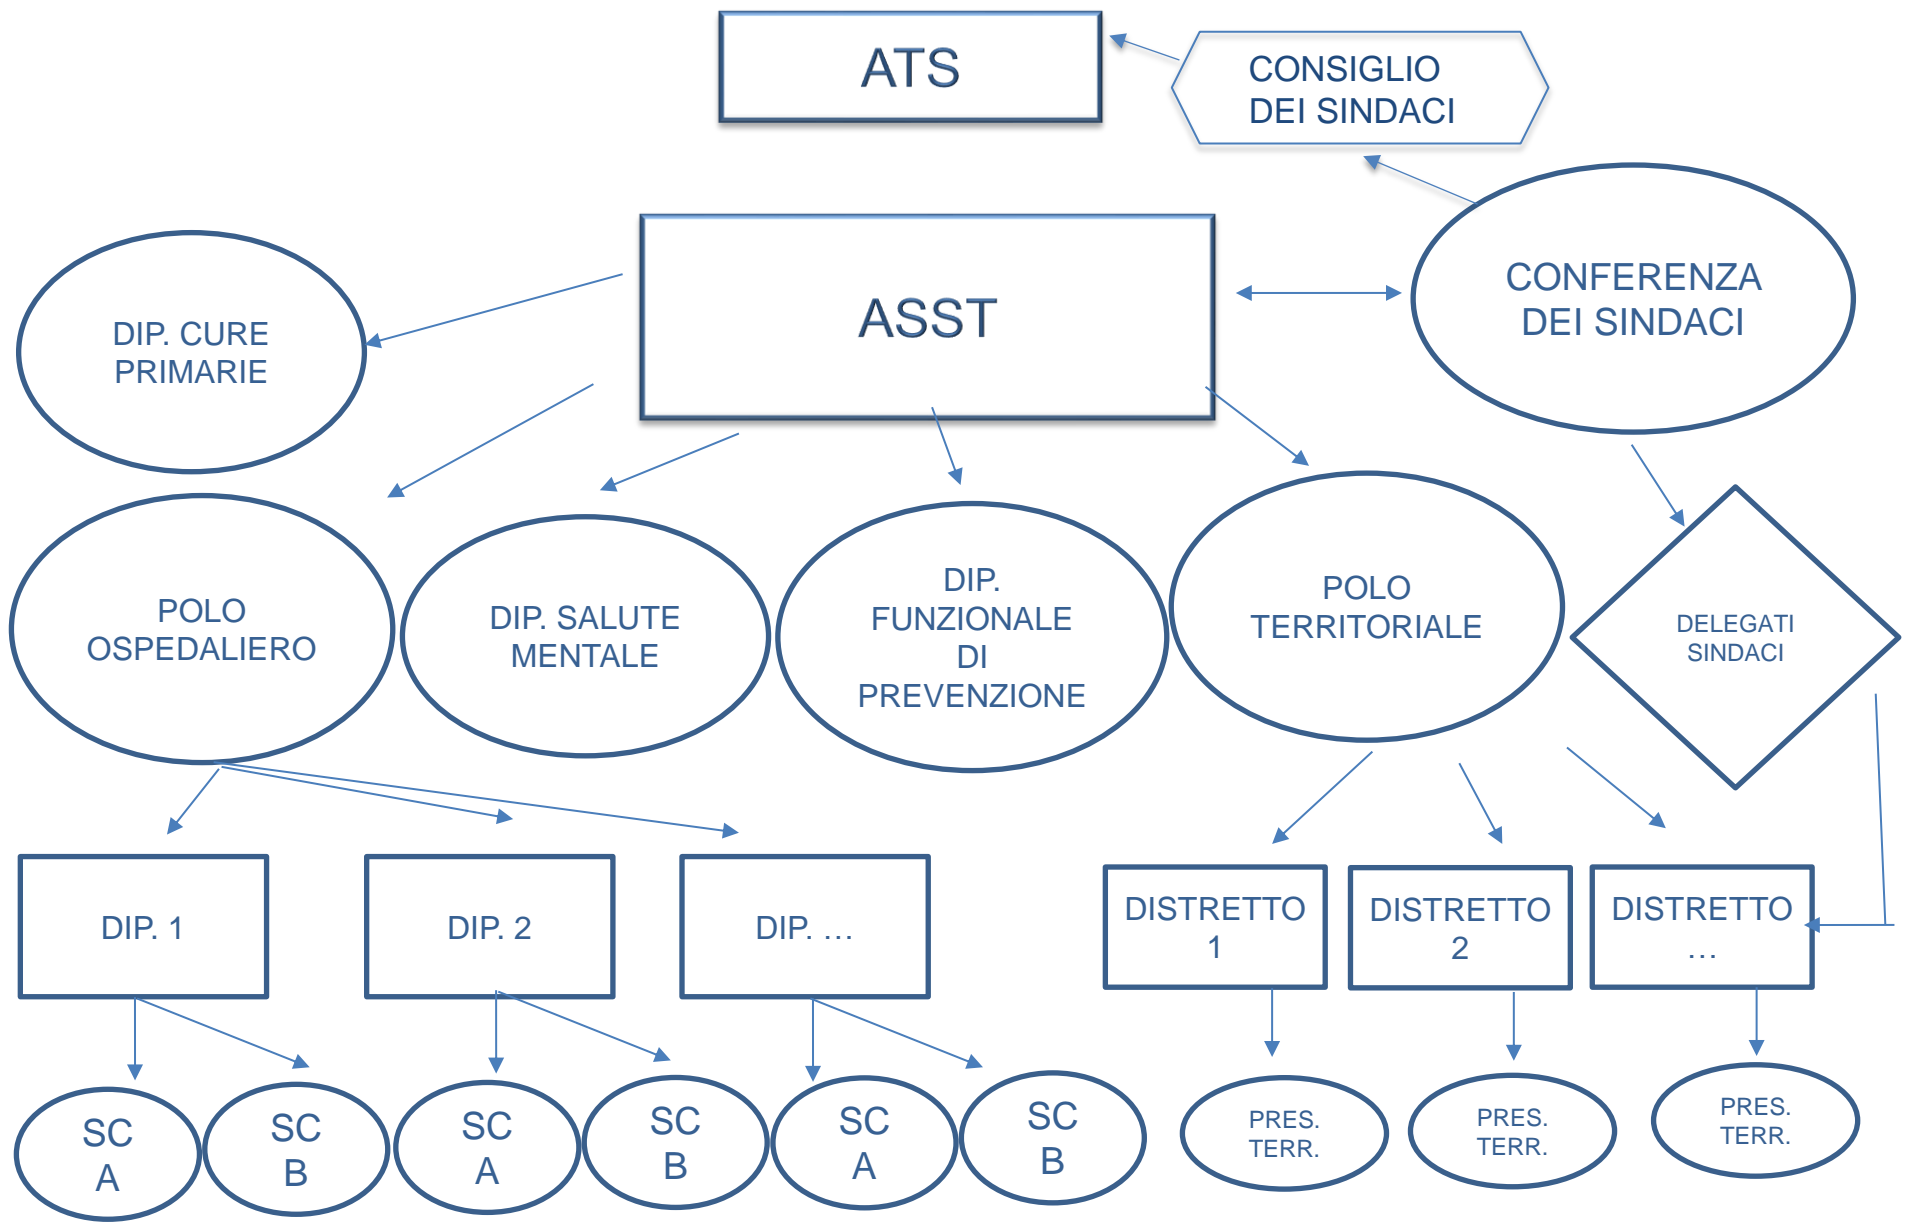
ATS

CONSIGLIO DEI SINDACI

ASST

CONFERENZA DEI SINDACI

DIP. CURE PRIMARIE

POLO OSPEDALIERO

DIP. SALUTE MENTALE

DIP. FUNZIONALE DI PREVENZIONE

POLO TERRITORIALE

DELEGATI SINDACI

DIP. 1

DIP. 2

DIP. …

DISTRETTO 1

DISTRETTO 2

DISTRETTO …

SC A

SC B

SC A

SC B

SC A

SC B

PRES. TERR.

PRES. TERR.

PRES. TERR.